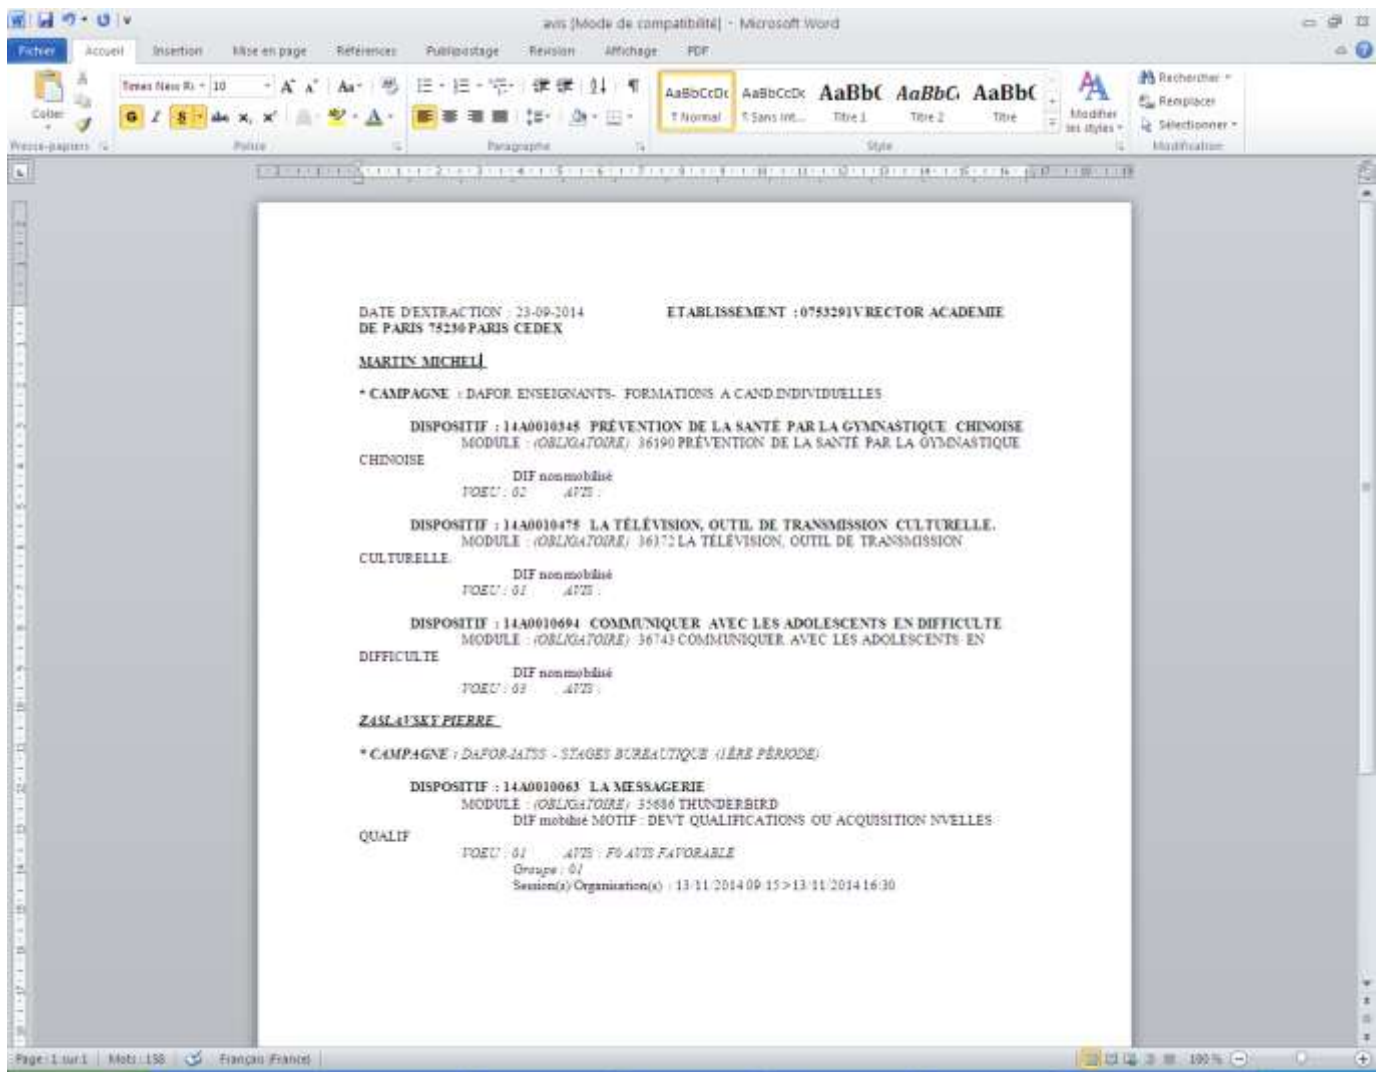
avis [Mode de compatibilité] - Microsoft Word

Fichier Accueil Insertion Mise en page Références Publipostage Révision Affichage PDF

Coller
Times New R 10
G I S
Presse-papiers Police Paragraphe Style Modification
AaBbCcDc ¶ Normal
AaBbCcDc ¶ Sans int...
AaBbC Titre 1
AaBbC Titre 2
AaBbC Titre
Modifier les styles
Rechercher
Remplacer
Sélectionner

DATE D'EXTRACTION : 23-09-2014 ETABLISSEMENT : 0753291V RECTOR ACADEMIE DE PARIS 75230 PARIS CEDEX

MARTIN MICHEL

* CAMPAGNE : DAFOR ENSEIGNANTS- FORMATIONS A CAND.INDIVIDUELLES

DISPOSITIF : 14A0010345 PRÉVENTION DE LA SANTÉ PAR LA GYMNASTIQUE CHINOISE
MODULE : (OBLIGATOIRE) 36190 PRÉVENTION DE LA SANTÉ PAR LA GYMNASTIQUE CHINOISE
DIF non mobilisé
VOEU : 02 AVIS :

DISPOSITIF : 14A0010475 LA TÉLÉVISION, OUTIL DE TRANSMISSION CULTURELLE.
MODULE : (OBLIGATOIRE) 36372 LA TÉLÉVISION, OUTIL DE TRANSMISSION CULTURELLE.
DIF non mobilisé
VOEU : 01 AVIS :

DISPOSITIF : 14A0010694 COMMUNIQUER AVEC LES ADOLESCENTS EN DIFFICULTE
MODULE : (OBLIGATOIRE) 36743 COMMUNIQUER AVEC LES ADOLESCENTS EN DIFFICULTE
DIF non mobilisé
VOEU : 03 AVIS :

ZASLAVSKY PIERRE

* CAMPAGNE : DAFOR-IATSS - STAGES BUREAUTIQUE (1ÈRE PÉRIODE)

DISPOSITIF : 14A0010063 LA MESSAGERIE
MODULE : (OBLIGATOIRE) 35686 THUNDERBIRD
DIF mobilisé MOTIF : DEVT QUALIFICATIONS OU ACQUISITION NVELLES QUALIF
VOEU : 01 AVIS : F0 AVIS FAVORABLE
Groupe : 01
Session(s) Organisation(s) : 13/11/2014 09:15 > 13/11/2014 16:30

Page : 1 sur 1 Mots : 158 Français (France) 100 %